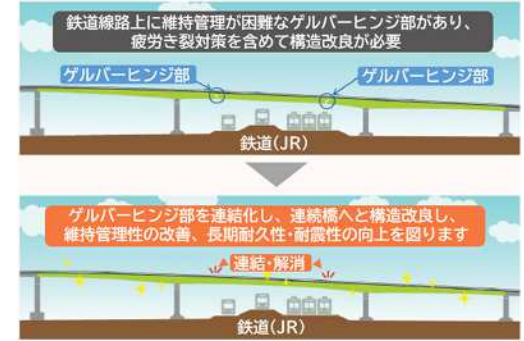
鉄道線路上に維持管理が困難なゲルバーヒンジ部があり、疲労き裂対策を含めて構造改良が必要

ゲルバーヒンジ部

ゲルバーヒンジ部

鉄道(JR)

ゲルバーヒンジ部を連結化し、連続橋へと構造改良し、維持管理性の改善、長期耐久性・耐震性の向上を図ります

連結・解消

鉄道(JR)